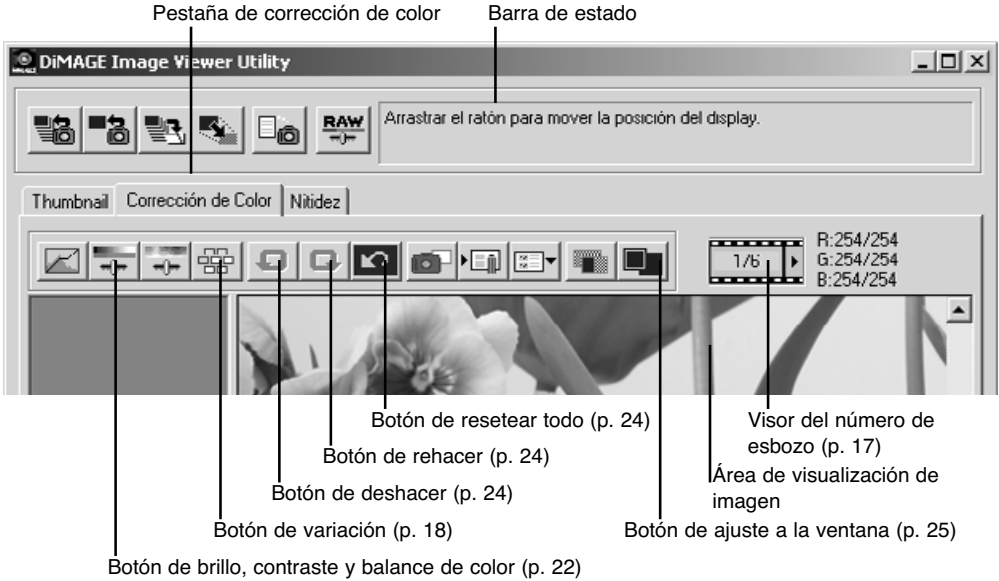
Pestaña de corrección de color

Barra de estado

DiMAGE Image Viewer Utility

RAW

Arrastrar el ratón para mover la posición del display.

Thumbnail | Corrección de Color | Nitidez

1/6

R:254/254
G:254/254
B:254/254

Botón de resetear todo (p. 24)

Botón de rehacer (p. 24)

Botón de deshacer (p. 24)

Botón de variación (p. 18)

Botón de brillo, contraste y balance de color (p. 22)

Visor del número de esbozo (p. 17)

Área de visualización de imagen

Botón de ajuste a la ventana (p. 25)